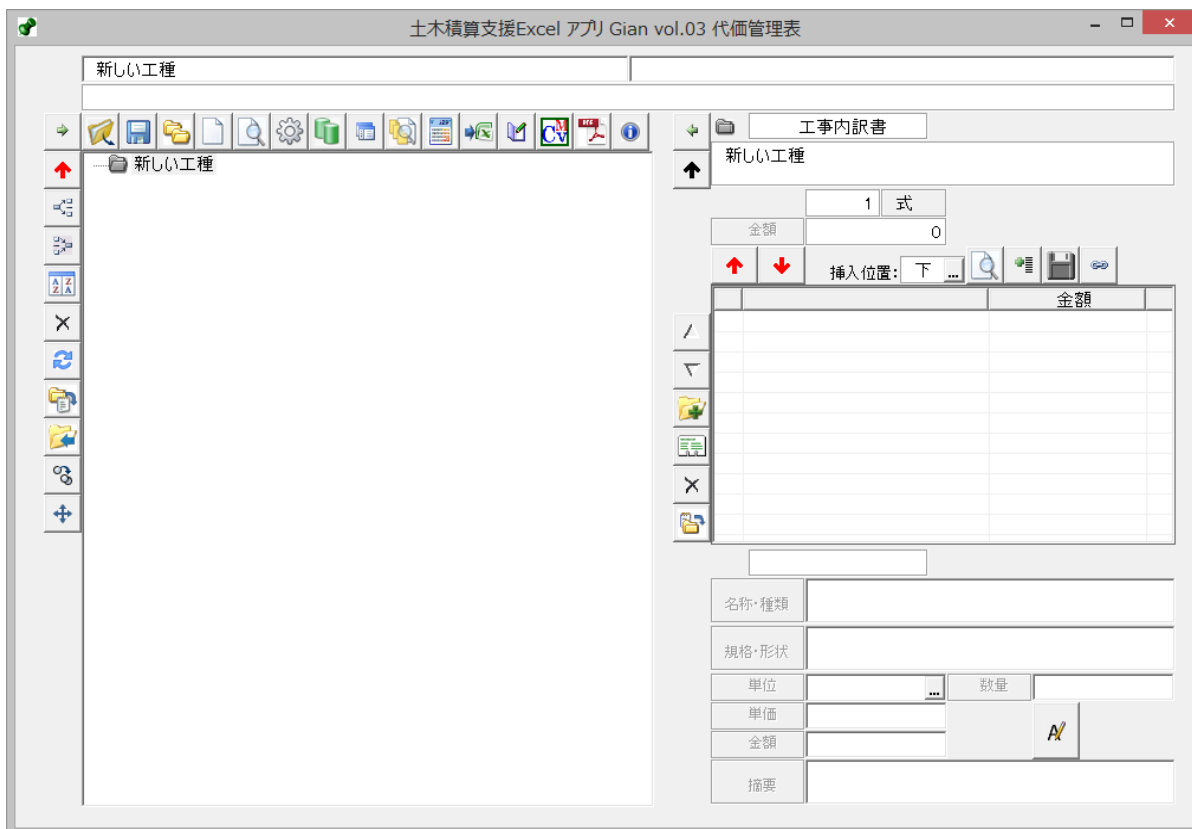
土木積算支援Excel アプリ Gian vol.03 代価管理表

新しい工種

新しい工種

工事内訳書

新しい工種

1 式

金額 0

挿入位置: 下 ...

| | | 金額 | |
|---|---|---|---|

名称・種類

規格・形状

単位 ... 数量

単価

金額

摘要